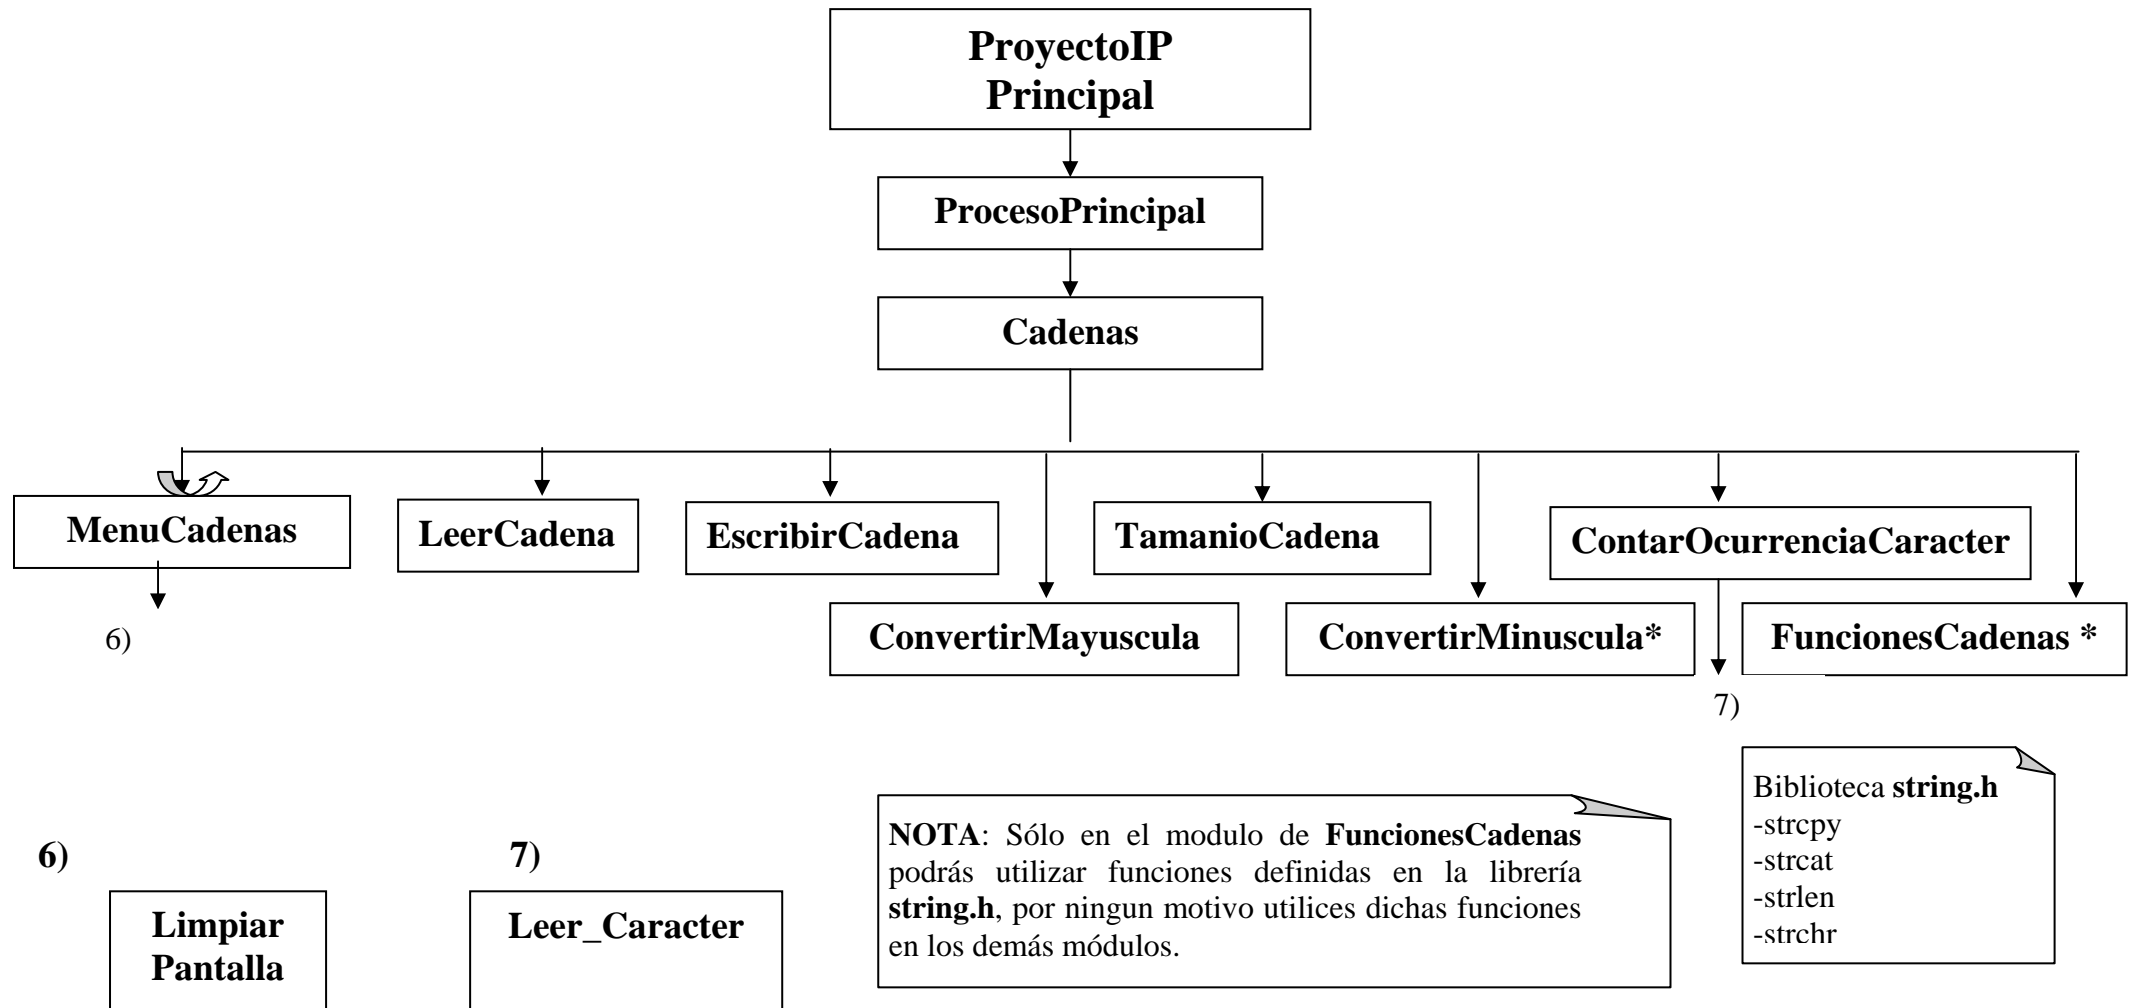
ProyectoIP
Principal

ProcesoPrincipal

Cadenas

MenuCadenas

LeerCadena

EscribirCadena

TamanioCadena

ContarOcurrenciaCaracter

ConvertirMayuscula

ConvertirMinuscula*

FuncionesCadenas *

6)

7)

Biblioteca **string.h**
-strcpy
-strcat
-strlen
-strchr

**6)**

**7)**

**NOTA**: Sólo en el modulo de **FuncionesCadenas** podrás utilizar funciones definidas en la librería **string.h**, por ningun motivo utilices dichas funciones en los demás módulos.

Limpiar
Pantalla

Leer_Caracter